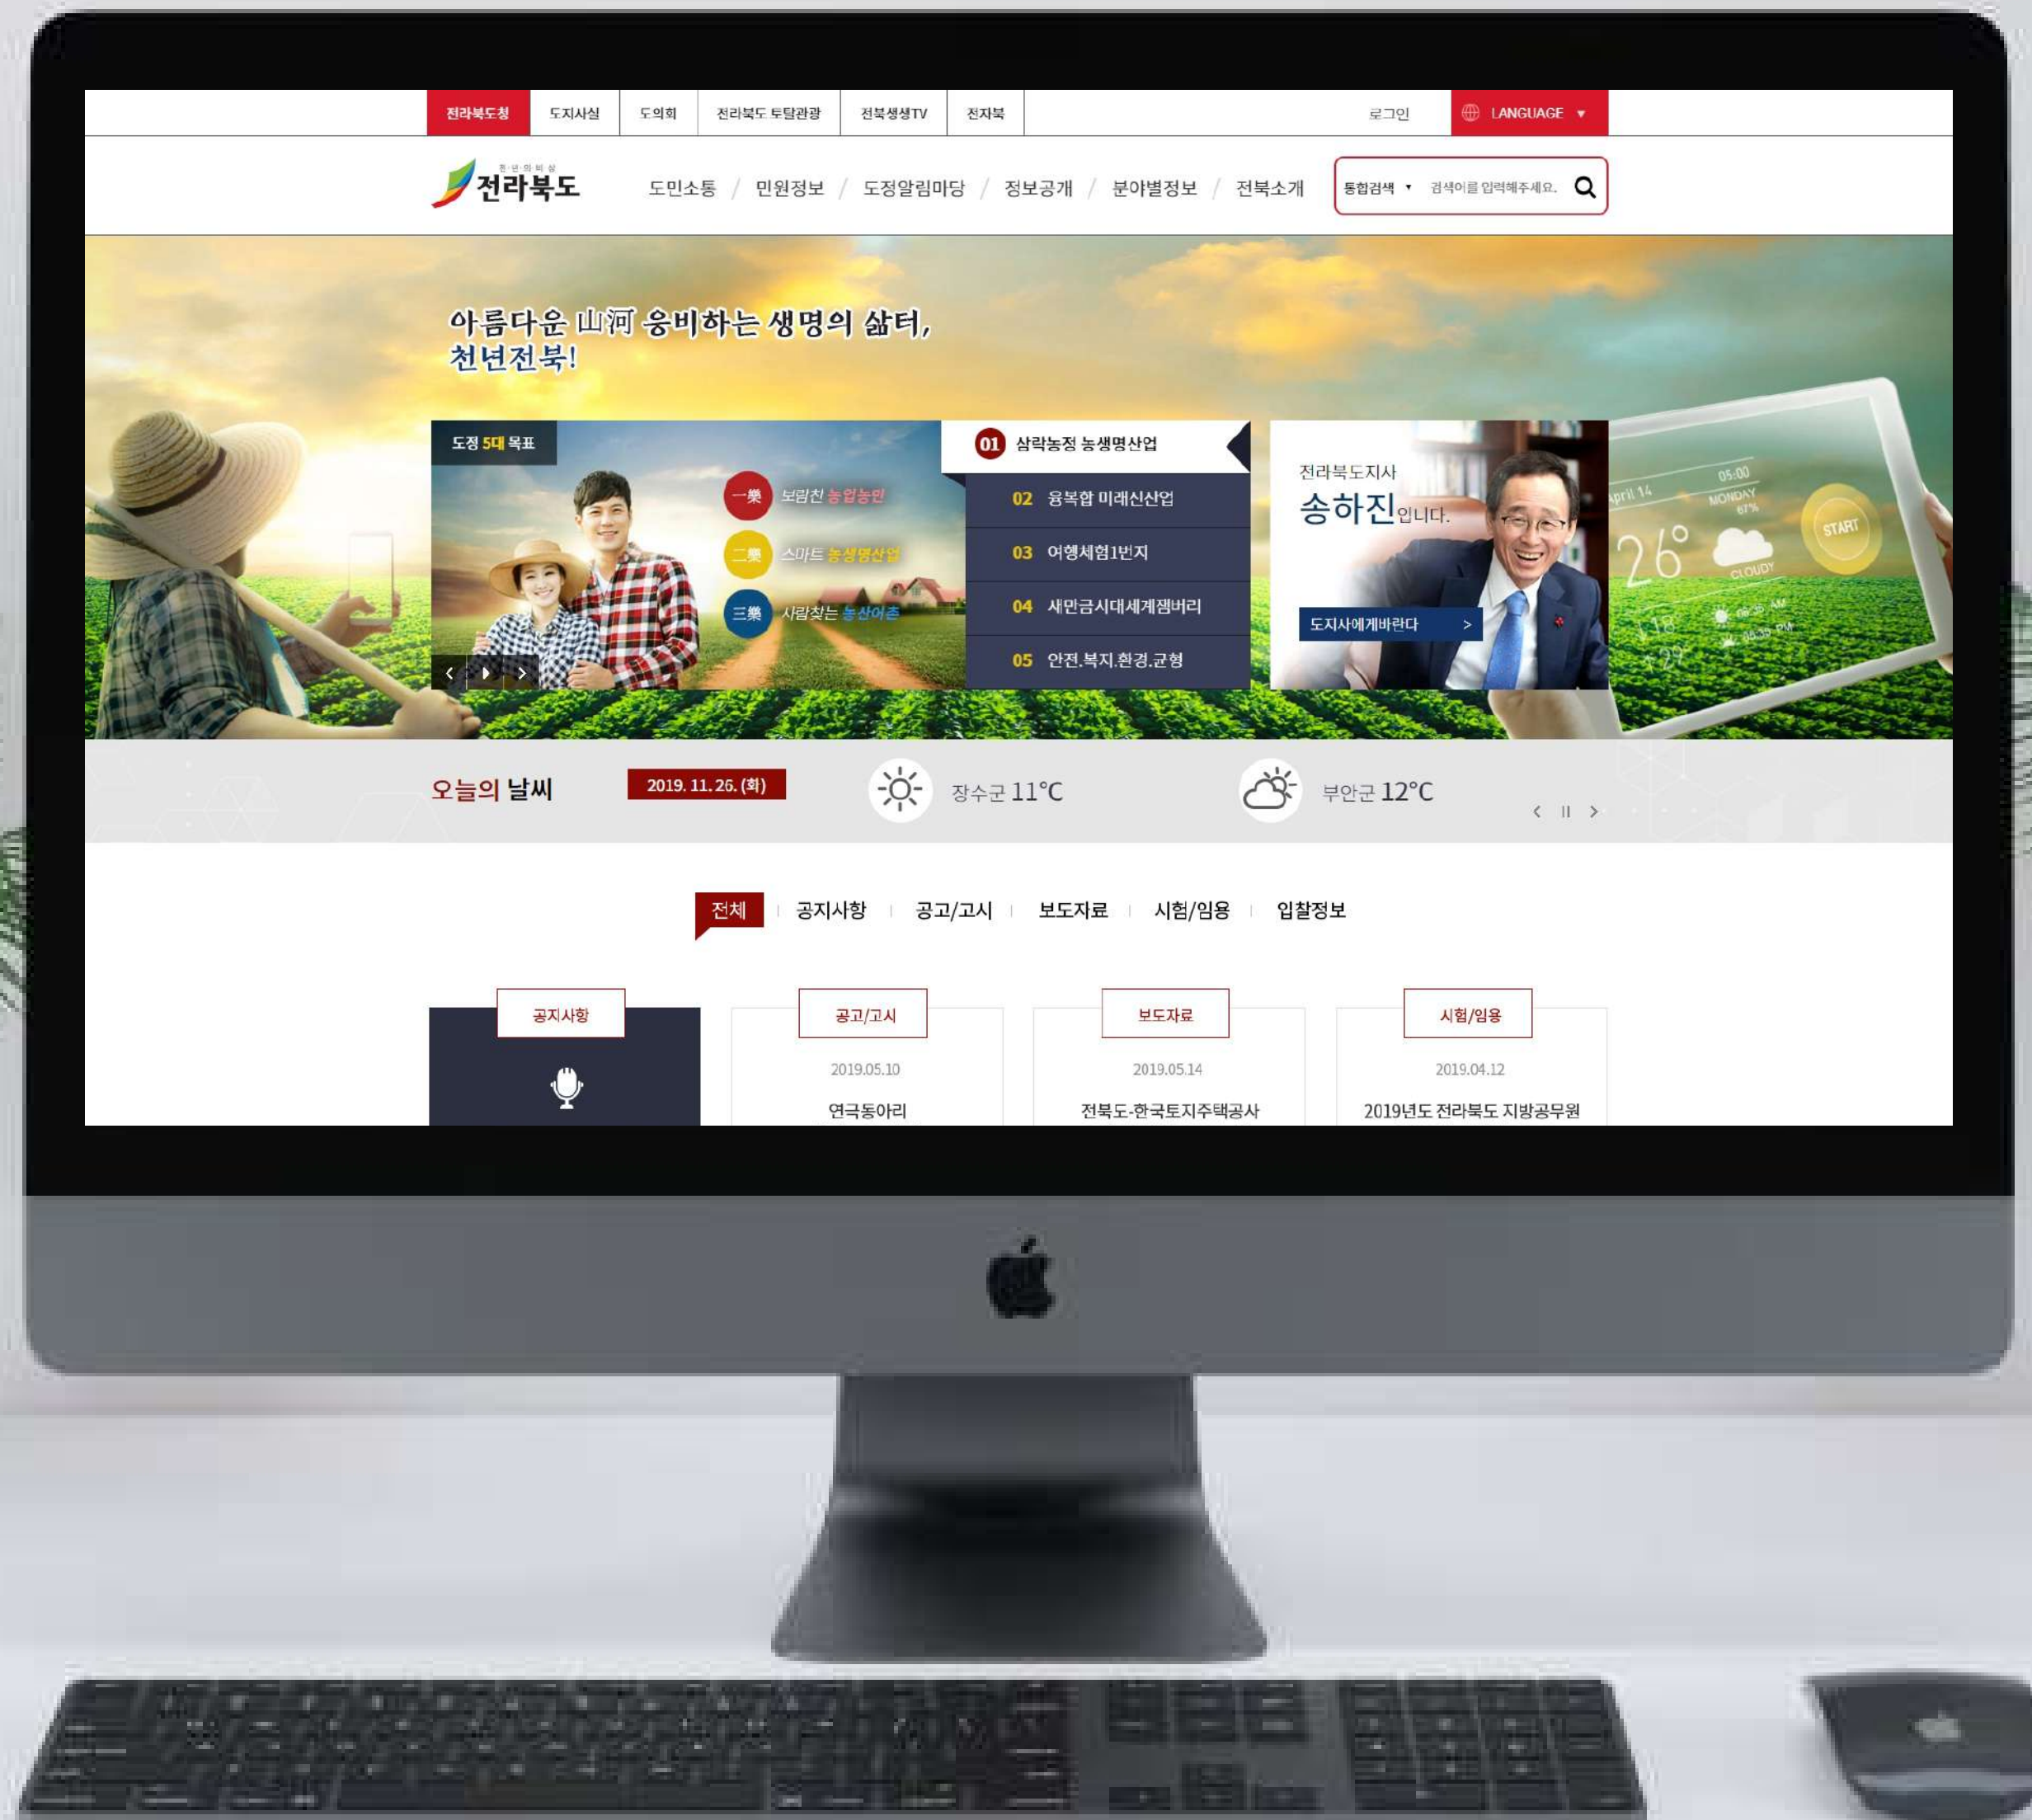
전라북도청 | 도지사실 | 도의회 | 전라북도 투탑관광 | 전북생생TV | 전자북

로그인 LANGUAGE ▼

전라북도

도민소통 / 민원정보 / 도정알림마당 / 정보공개 / 분야별정보 / 전북소개

통합검색 ▾ 검색어를 입력해주세요.

아름다운 山河 웅비하는 생명의 삶터,
천년전북!

도정 5대 목표

一樂 보람찬 농업농민
二樂 스마트 농생명산업
三樂 사람찾는 농산어촌

01 삼락농정 농생명산업
02 융복합 미래신산업
03 여행체험1번지
04 새만금시대세계잼버리
05 안전.복지.환경.균형

전라북도지사
송하진입니다.

도지사에게바란다 >

April 14
05:00
MONDAY
67%
26°
CLOUDY
START
06:35 AM
06:35 PM
18
29

오늘의 날씨 2019. 11. 26. (화) 장수군 11°C 부안군 12°C

전체 | 공지사항 | 공고/고시 | 보도자료 | 시험/임용 | 입찰정보

공지사항

공고/고시
2019.05.10
연극동아리

보도자료
2019.05.14
전북도-한국토지주택공사

시험/임용
2019.04.12
2019년도 전라북도 지방공무원